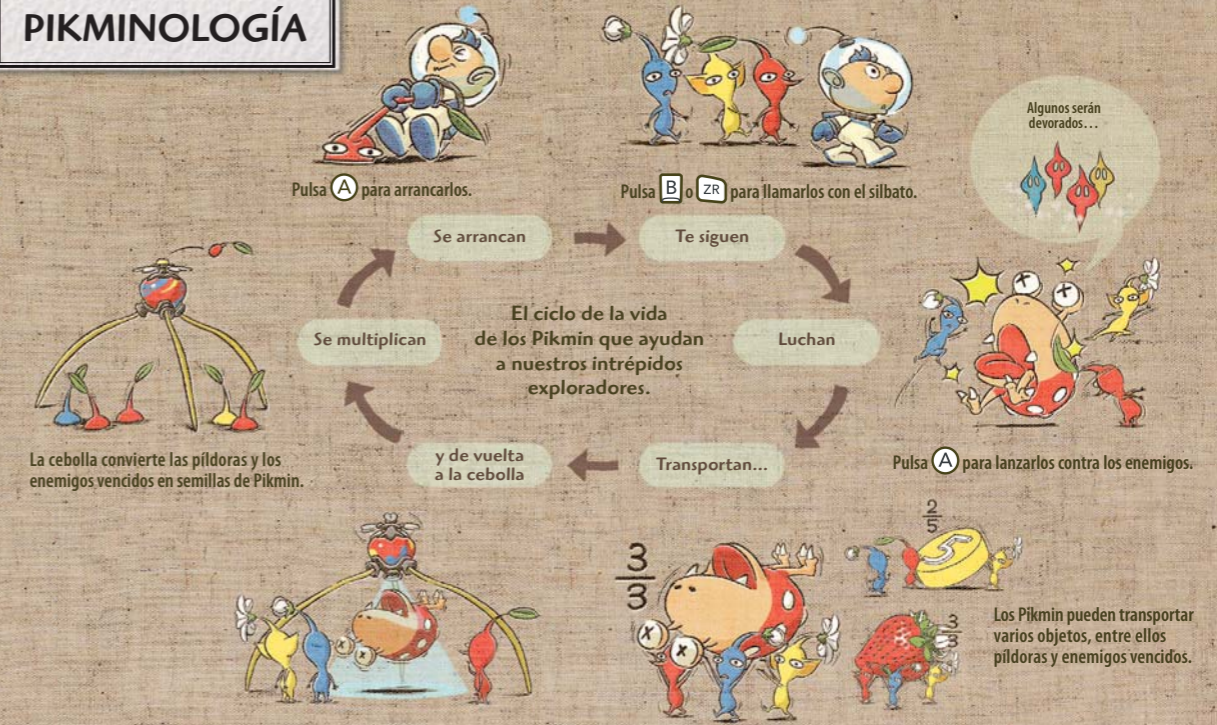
PIKMINOLOGÍA

Pulsa A para arrancarlos.

Pulsa B o ZR para llamarlos con el silbato.

Algunos serán devorados…

Se arrancan

Te siguen

El ciclo de la vida de los Pikmin que ayudan a nuestros intrépidos exploradores.

Se multiplican

Luchan

y de vuelta a la cebolla

Transportan…

La cebolla convierte las píldoras y los enemigos vencidos en semillas de Pikmin.

Pulsa A para lanzarlos contra los enemigos.

$\frac{3}{3}$

$\frac{2}{5}$

$\frac{3}{3}$

Los Pikmin pueden transportar varios objetos, entre ellos píldoras y enemigos vencidos.